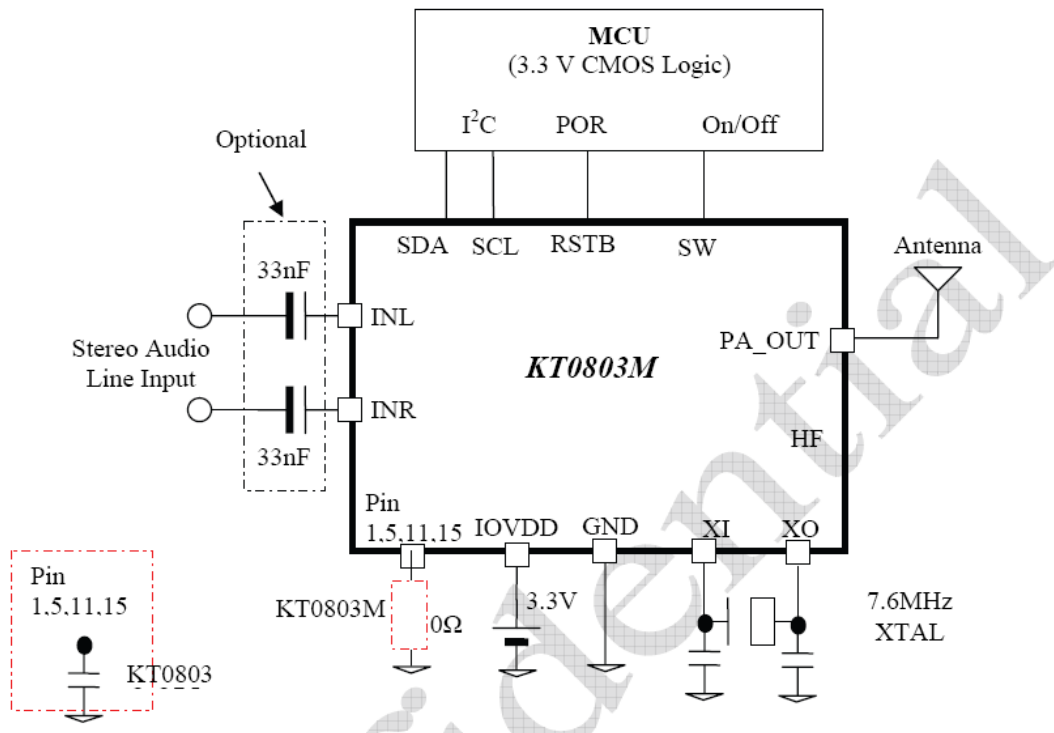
MCU
(3.3 V CMOS Logic)

$I^2C$
POR
On/Off

Optional

SDA
SCL
RSTB
SW

Antenna

33nF
INL

Stereo Audio Line Input

PA_OUT

KT0803M

INR

HF

33nF

Pin 1,5,11,15
IOVDD
GND
XI
XO

Pin 1,5,11,15

KT0803M
0Ω
3.3V

7.6MHz XTAL

KT0803

Confidential